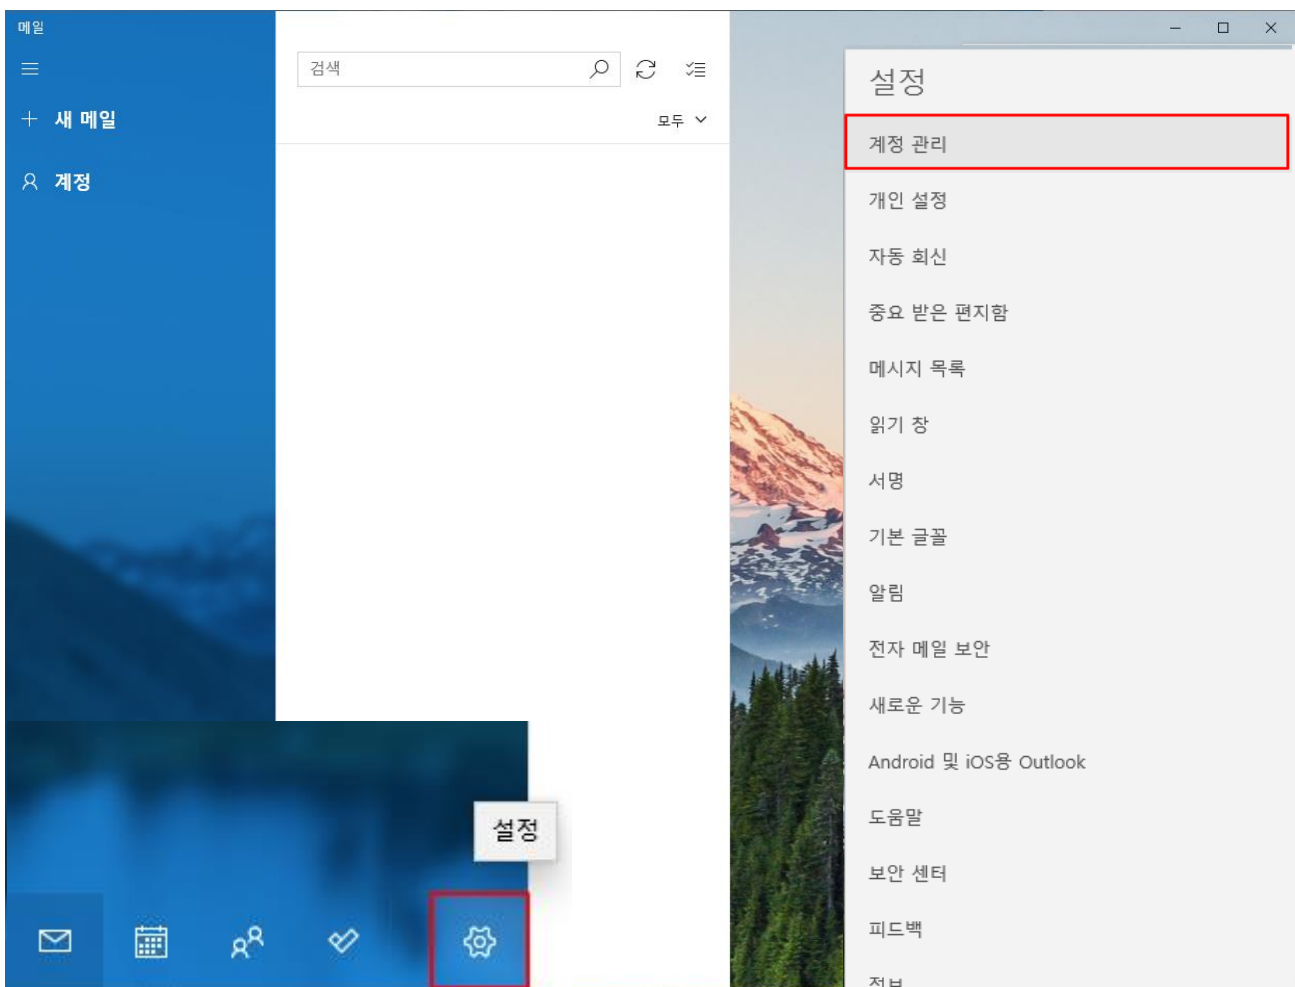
메일

새 메일

계정

검색

모두

설정

계정 관리

개인 설정

자동 회신

중요 받은 편지함

메시지 목록

읽기 창

서명

기본 글꼴

알림

전자 메일 보안

새로운 기능

Android 및 iOS용 Outlook

도움말

보안 센터

피드백

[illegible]

설정